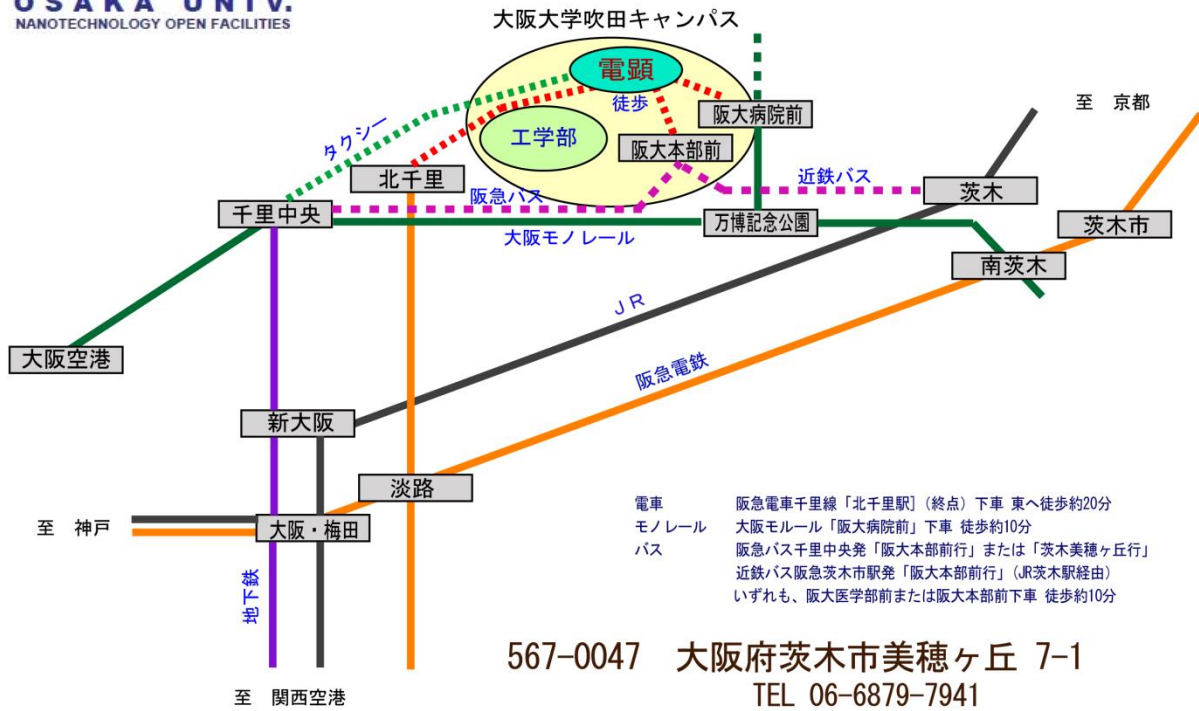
OSAKA UNIV.
NANOTECHNOLOGY OPEN FACILITIES

大阪大学吹田キャンパス

電顕
徒歩
工学部
阪大病院前
阪大本部前
至　京都
タクシー
北千里
近鉄バス
阪急バス
茨木
千里中央
万博記念公園
茨木市
大阪モノレール
南茨木
ＪＲ
大阪空港
阪急電鉄
新大阪
淡路
至　神戸
大阪・梅田
地下鉄
至　関西空港

電車　阪急電車千里線「北千里駅」(終点) 下車 東へ徒歩約20分
モノレール　大阪モルール「阪大病院前」下車 徒歩約10分
バス　阪急バス千里中央発「阪大本部前行」または「茨木美穂ヶ丘行」
近鉄バス阪急茨木市駅発「阪大本部前行」(JR茨木駅経由)
いずれも、阪大医学部前または阪大本部前下車 徒歩約10分

567-0047　大阪府茨木市美穂ヶ丘 7-1
TEL 06-6879-7941